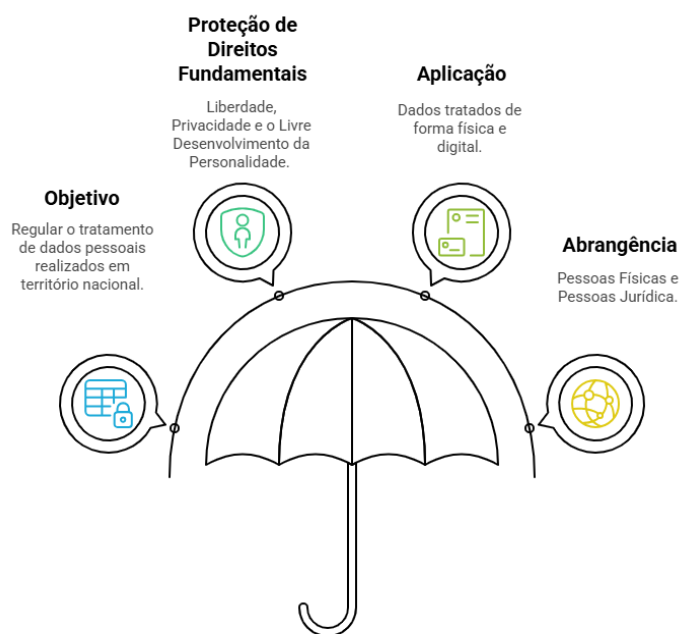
Proteção de Direitos Fundamentais

Liberdade, Privacidade e o Livre Desenvolvimento da Personalidade.

Aplicação

Dados tratados de forma física e digital.

Objetivo

Regular o tratamento de dados pessoais realizados em território nacional.

Abrangência

Pessoas Físicas e Pessoas Jurídica.